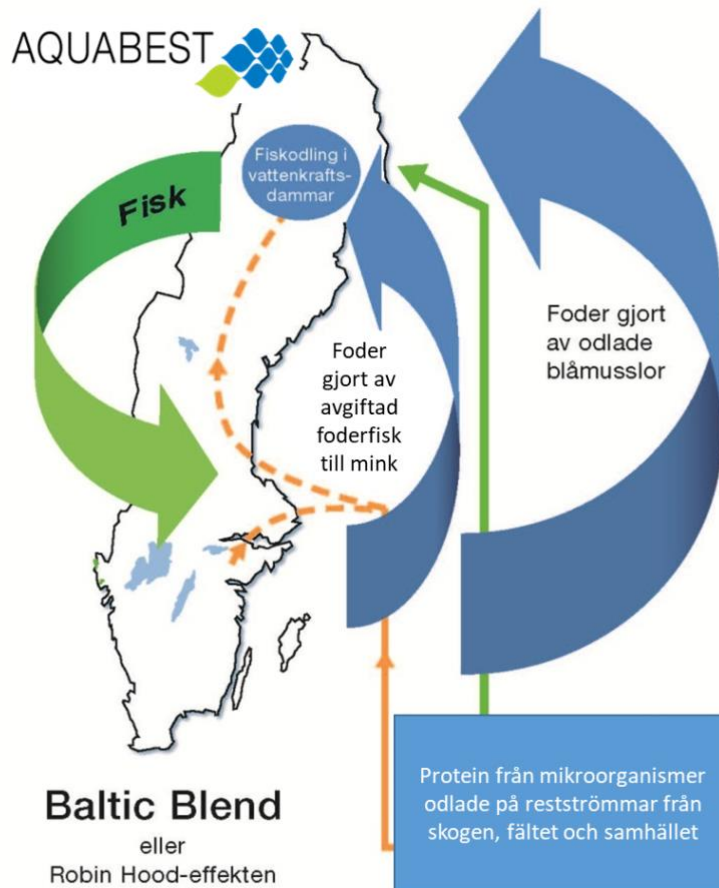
AQUABEST

Fiskodling i vattenkrafts-dammar

Fisk

Foder gjort av avgiftad foderfisk till mink

Foder gjort av odlade blåmusslor

Protein från mikroorganismer odlade på reströmmar från skogen, fältet och samhället

Baltic Blend
eller
Robin Hood-effekten